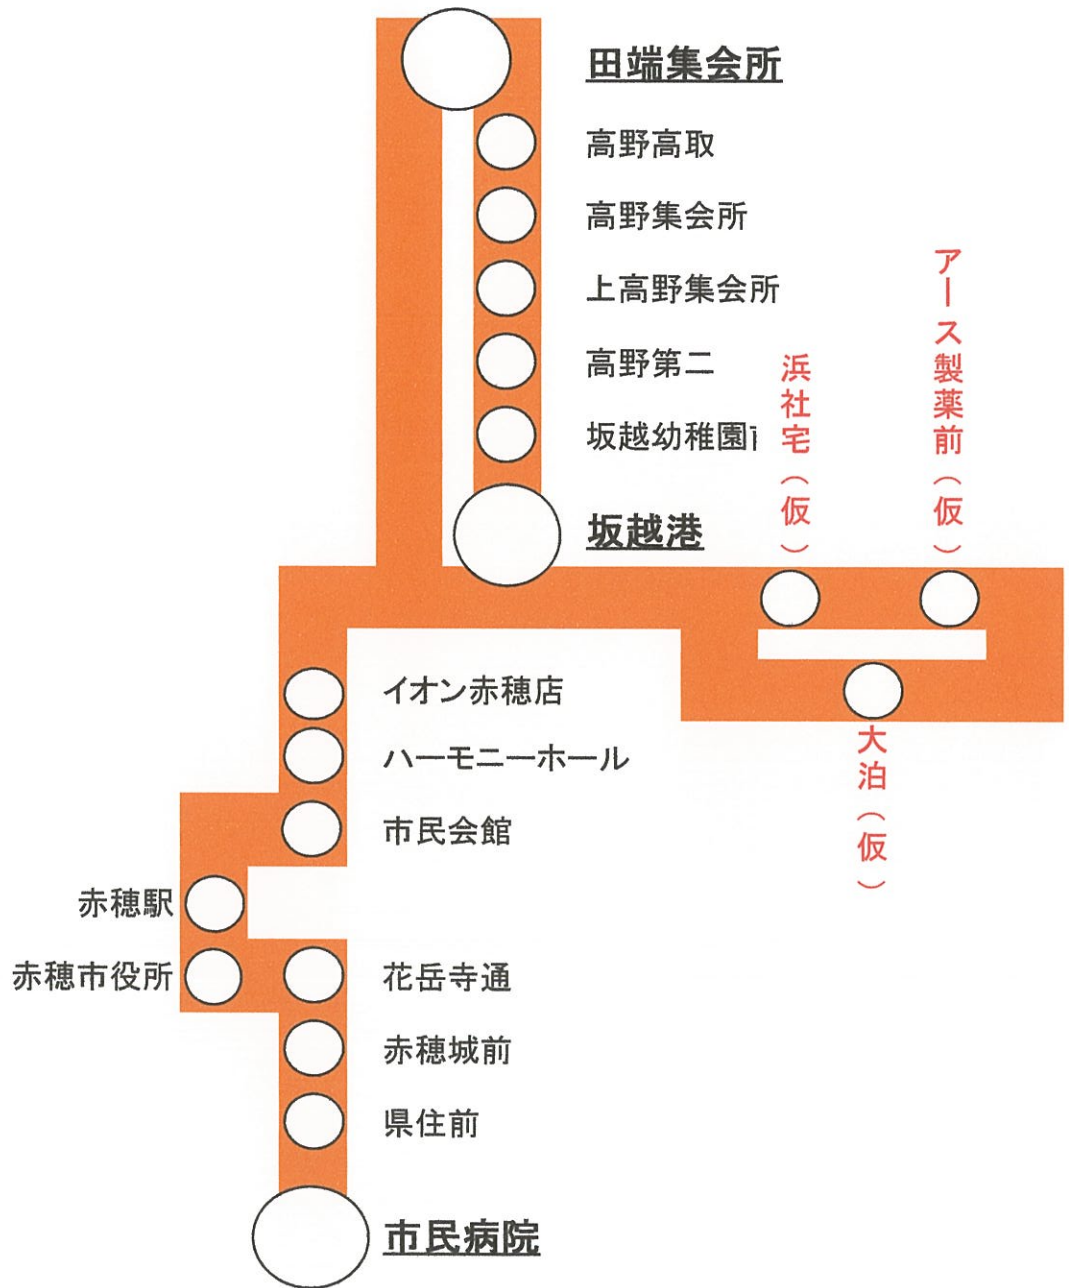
田端集会所
高野高取
高野集会所
上高野集会所
高野第二
坂越幼稚園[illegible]
坂越港

浜社宅（仮）
アース製薬前（仮）
大泊（仮）

イオン赤穂店
ハーモニーホール
市民会館
赤穂駅
赤穂市役所
花岳寺通
赤穂城前
県住前
市民病院